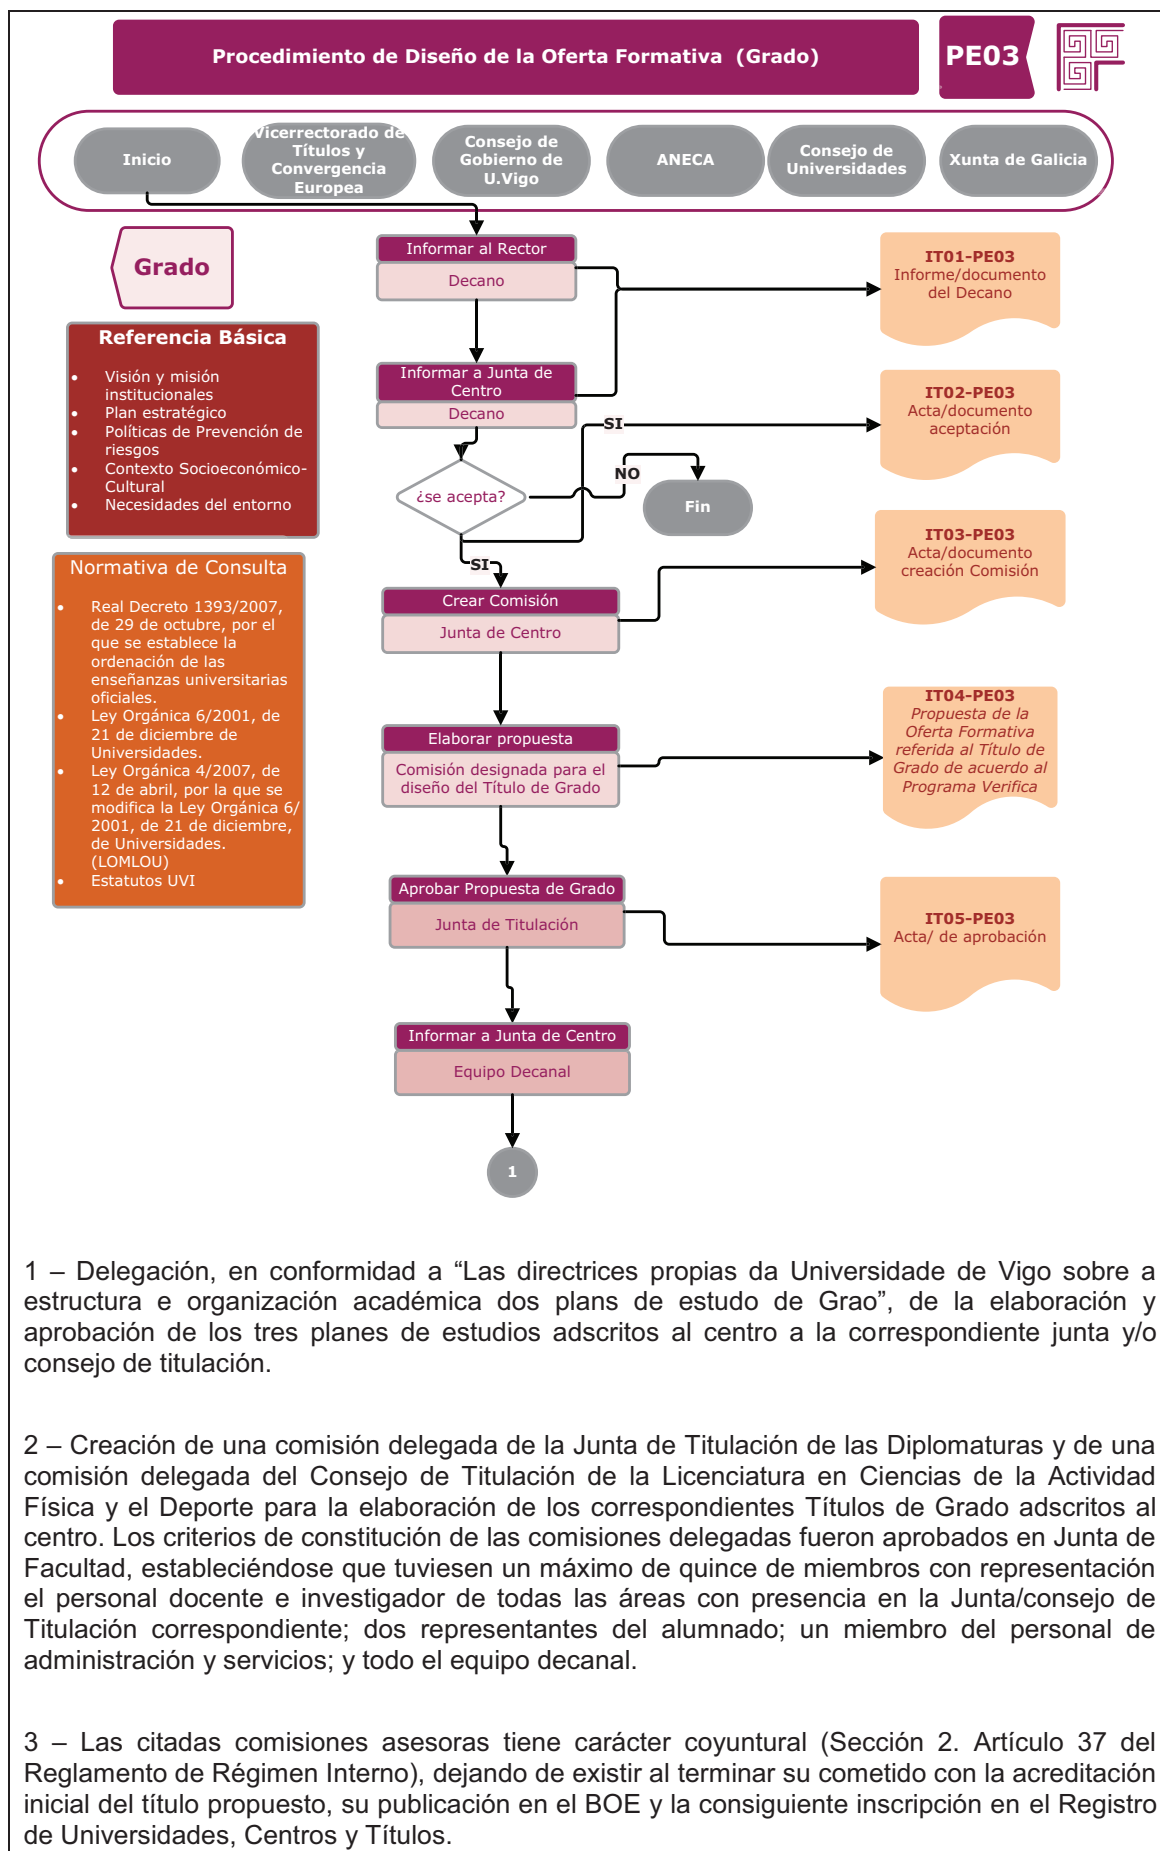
Procedimiento de Diseño de la Oferta Formativa (Grado)

PE03

Inicio

Vicerrectorado de Títulos y Convergencia Europea

Consejo de Gobierno de U.Vigo

ANECA

Consejo de Universidades

Xunta de Galicia

Grado

Referencia Básica

- Visión y misión institucionales
- Plan estratégico
- Políticas de Prevención de riesgos
- Contexto Socioeconómico-Cultural
- Necesidades del entorno

Normativa de Consulta

- Real Decreto 1393/2007, de 29 de octubre, por el que se establece la ordenación de las enseñanzas universitarias oficiales.
- Ley Orgánica 6/2001, de 21 de diciembre de Universidades.
- Ley Orgánica 4/2007, de 12 de abril, por la que se modifica la Ley Orgánica 6/ 2001, de 21 de diciembre, de Universidades. (LOMLOU)
- Estatutos UVI

Informar al Rector
Decano

IT01-PE03
Informe/documento del Decano

Informar a Junta de Centro
Decano

SI

IT02-PE03
Acta/documento aceptación

¿se acepta?

NO

Fin

SI

IT03-PE03
Acta/documento creación Comisión

Crear Comisión
Junta de Centro

Elaborar propuesta
Comisión designada para el diseño del Título de Grado

IT04-PE03
Propuesta de la Oferta Formativa referida al Título de Grado de acuerdo al Programa Verifica

Aprobar Propuesta de Grado
Junta de Titulación

IT05-PE03
Acta/ de aprobación

Informar a Junta de Centro
Equipo Decanal

1

1 – Delegación, en conformidad a “Las directrices propias da Universidade de Vigo sobre a estructura e organización académica dos plans de estudo de Grao”, de la elaboración y aprobación de los tres planes de estudios adscritos al centro a la correspondiente junta y/o consejo de titulación.

2 – Creación de una comisión delegada de la Junta de Titulación de las Diplomaturas y de una comisión delegada del Consejo de Titulación de la Licenciatura en Ciencias de la Actividad Física y el Deporte para la elaboración de los correspondientes Títulos de Grado adscritos al centro. Los criterios de constitución de las comisiones delegadas fueron aprobados en Junta de Facultad, estableciéndose que tuviesen un máximo de quince de miembros con representación el personal docente e investigador de todas las áreas con presencia en la Junta/consejo de Titulación correspondiente; dos representantes del alumnado; un miembro del personal de administración y servicios; y todo el equipo decanal.

3 – Las citadas comisiones asesoras tiene carácter coyuntural (Sección 2. Artículo 37 del Reglamento de Régimen Interno), dejando de existir al terminar su cometido con la acreditación inicial del título propuesto, su publicación en el BOE y la consiguiente inscripción en el Registro de Universidades, Centros y Títulos.